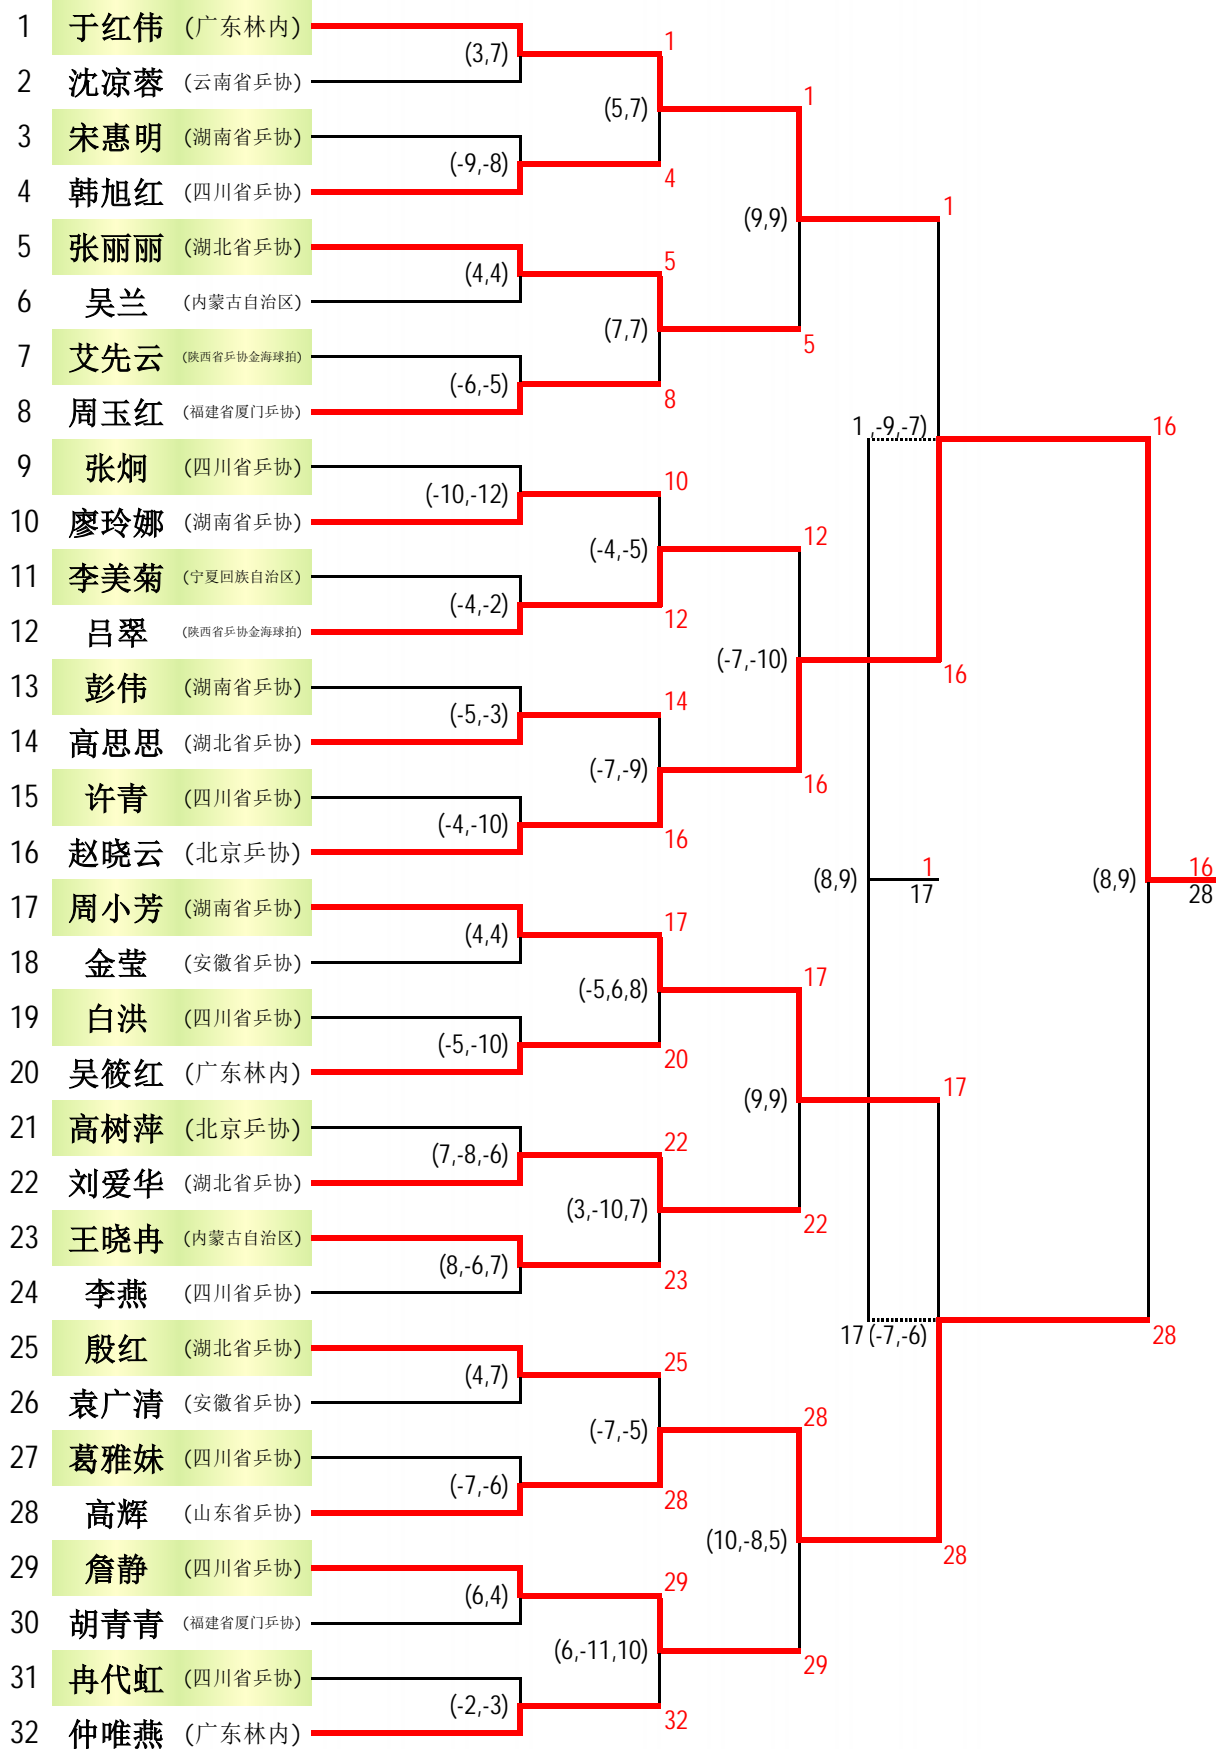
1 于红伟 (广东林内)
2 沈凉蓉 (云南省乒协)
3 宋惠明 (湖南省乒协)
4 韩旭红 (四川省乒协)
5 张丽丽 (湖北省乒协)
6 吴兰 (内蒙古自治区)
7 艾先云 (陕西省乒协金海球拍)
8 周玉红 (福建省厦门乒协)
9 张炯 (四川省乒协)
10 廖玲娜 (湖南省乒协)
11 李美菊 (宁夏回族自治区)
12 吕翠 (陕西省乒协金海球拍)
13 彭伟 (湖南省乒协)
14 高思思 (湖北省乒协)
15 许青 (四川省乒协)
16 赵晓云 (北京乒协)
17 周小芳 (湖南省乒协)
18 金莹 (安徽省乒协)
19 白洪 (四川省乒协)
20 吴筱红 (广东林内)
21 高树萍 (北京乒协)
22 刘爱华 (湖北省乒协)
23 王晓冉 (内蒙古自治区)
24 李燕 (四川省乒协)
25 殷红 (湖北省乒协)
26 袁广清 (安徽省乒协)
27 葛雅姝 (四川省乒协)
28 高辉 (山东省乒协)
29 詹静 (四川省乒协)
30 胡青青 (福建省厦门乒协)
31 冉代虹 (四川省乒协)
32 仲唯燕 (广东林内)

(3,7) 1
(-9,-8) 4
(5,7) 1
(4,4) 5
(-6,-5) 8
(7,7) 5
(9,9) 1
(-10,-12) 10
(-4,-2) 12
(-4,-5) 12
(-5,-3) 14
(-4,-10) 16
(-7,-9) 16
(-7,-10) 16
1 -9,-7)
(4,4) 17
(-5,-10) 20
(-5,6,8) 17
(7,-8,-6) 22
(8,-6,7) 23
(3,-10,7) 22
(9,9) 17
(4,7) 25
(-7,-6) 28
(-7,-5) 28
(6,4) 29
(-2,-3) 32
(6,-11,10) 29
(10,-8,5) 28
17 (-7,-6)
(8,9) 1 17
16
28
(8,9) 16 28